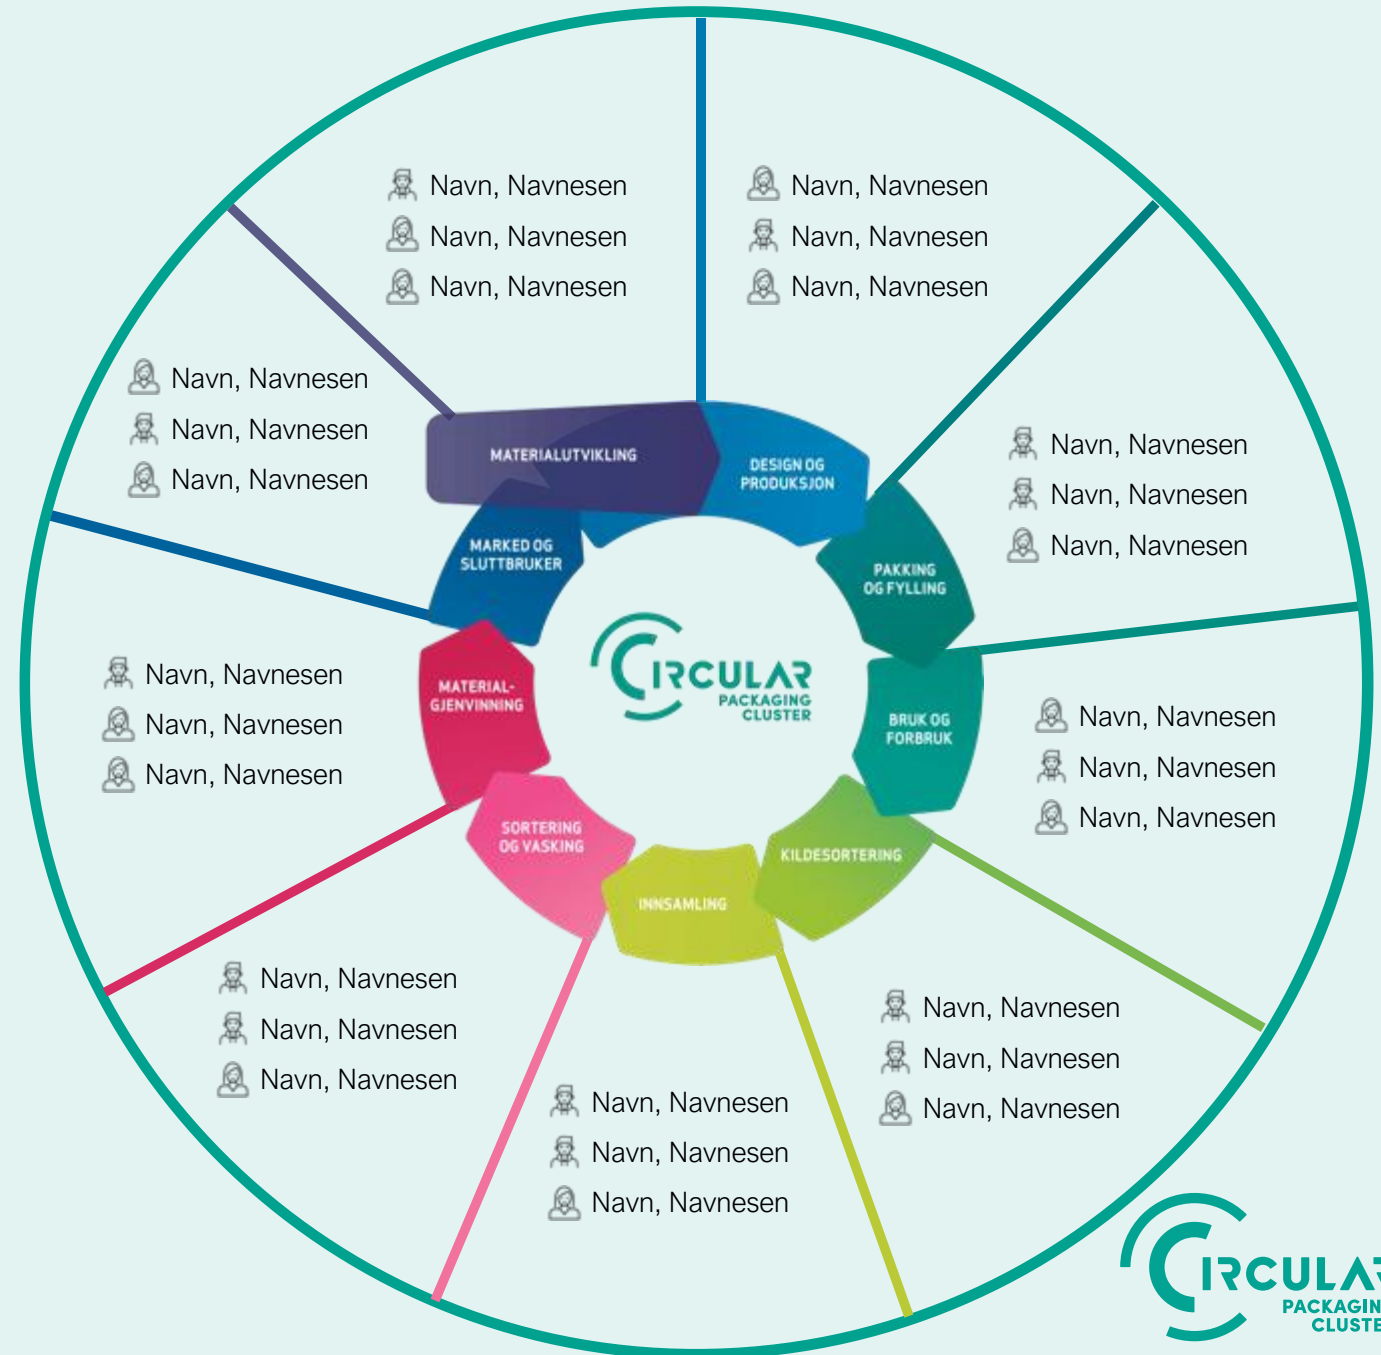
Navn, Navnesen
Navn, Navnesen
Navn, Navnesen

Navn, Navnesen
Navn, Navnesen
Navn, Navnesen

Navn, Navnesen
Navn, Navnesen
Navn, Navnesen

Navn, Navnesen
Navn, Navnesen
Navn, Navnesen

Navn, Navnesen
Navn, Navnesen
Navn, Navnesen

Navn, Navnesen
Navn, Navnesen
Navn, Navnesen

Navn, Navnesen
Navn, Navnesen
Navn, Navnesen

Navn, Navnesen
Navn, Navnesen
Navn, Navnesen

Navn, Navnesen
Navn, Navnesen
Navn, Navnesen

MATERIALUTVIKLING
DESIGN OG PRODUKSJON
PAKKING OG FYLLING
BRUK OG FORBRUK
KILDESORTERING
INNSAMLING
SORTERING OG VASKING
MATERIAL-GJENVINNING
MARKED OG SLUTTBRUKER

CIRCULAR PACKAGING CLUSTER

CIRCULAR PACKAGIN CLUSTE